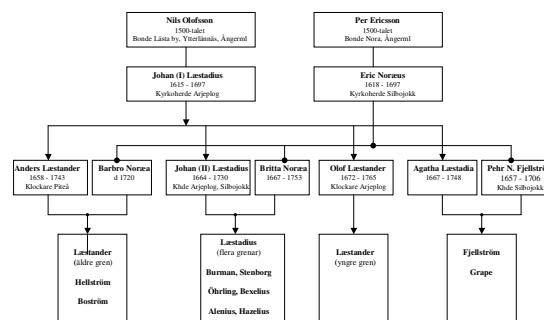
Nils Olofsson
1500-talet
Bonde Lästa by, Ytterlännäs, Ångerml

Per Ericsson
1500-talet
Bonde Nora, Ångerml

Johan (I) Læstadius
1615 - 1697
Kyrkoherde Arjeplog

Eric Noræus
1618 - 1697
Kyrkoherde Silbojokk

Anders Læstander
1658 - 1743
Klockare Piteå

Barbro Noræa
d 1720

Johan (II) Læstadius
1664 - 1730
Khde Arjeplog, Silbojokk

Britta Noræa
1667 - 1753

Olof Læstander
1672 - 1765
Klockare Arjeplog

Agatha Læstadia
1667 - 1748

Pehr N. Fjellström
1657 - 1706
Khde Silbojokk

Læstander
(äldre gren)

Hellström

Boström

Læstadius
(flera grenar)

Burman, Stenborg

Öhrling, Bexelius

Alenius, Hazelius

Læstander
(yngre gren)

Fjellström

Grape